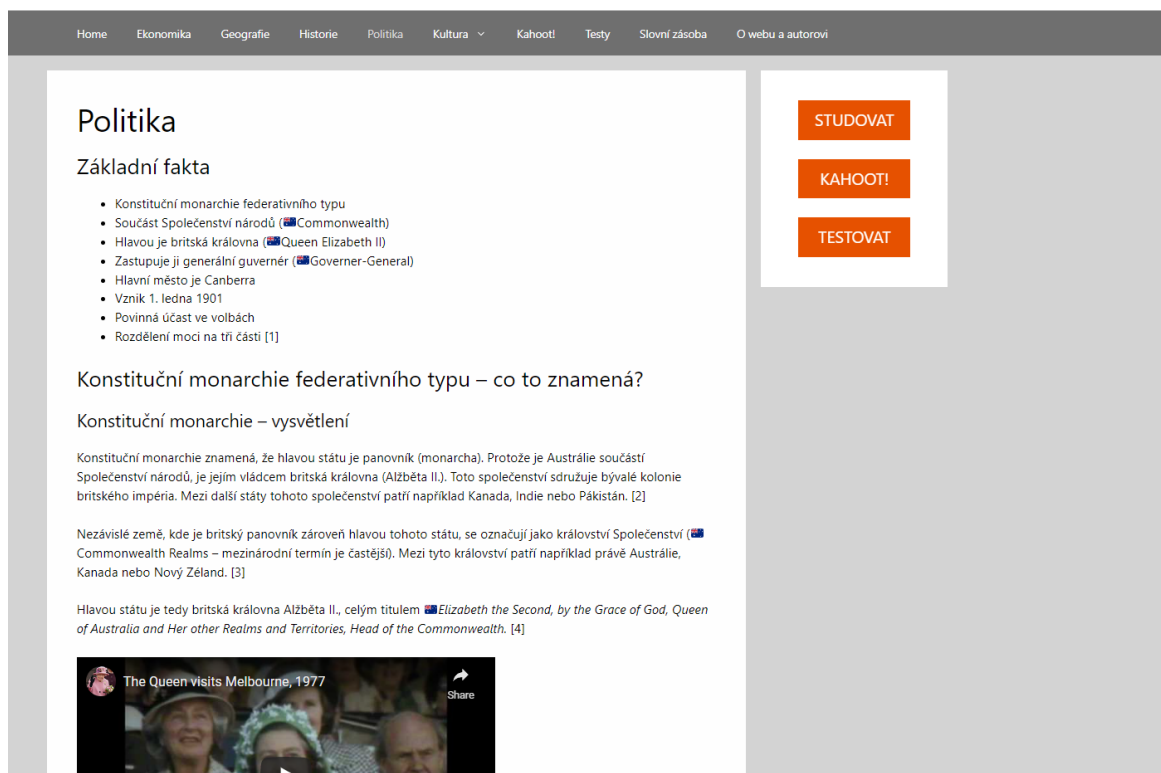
Home Ekonomika Geografie Historie Politika Kultura Kahoot! Testy Slovní zásoba O webu a autorovi

STUDOVAT

KAHOOT!

TESTOVAT

Politika

Základní fakta

- Konstituční monarchie federativního typu
- Součást Společenství národů (Commonwealth)
- Hlavou je britská královna (Queen Elizabeth II)
- Zastupuje ji generální guvernér (Governer-General)
- Hlavní město je Canberra
- Vznik 1. ledna 1901
- Povinná účast ve volbách
- Rozdělení moci na tři části [1]

Konstituční monarchie federativního typu – co to znamená?

Konstituční monarchie – vysvětlení

Konstituční monarchie znamená, že hlavou státu je panovník (monarcha). Protože je Austrálie součástí Společenství národů, je jejím vládcem britská královna (Alžběta II.). Toto společenství sdružuje bývalé kolonie britského impéria. Mezi další státy tohoto společenství patří například Kanada, Indie nebo Pákistán. [2]

Nezávislé země, kde je britský panovník zároveň hlavou tohoto státu, se označují jako království Společenství (Commonwealth Realms – mezinárodní termín je častější). Mezi tyto království patří například právě Austrálie, Kanada nebo Nový Zéland. [3]

Hlavou státu je tedy britská královna Alžběta II., celým titulem Elizabeth the Second, by the Grace of God, Queen of Australia and Her other Realms and Territories, Head of the Commonwealth. [4]

The Queen visits Melbourne, 1977

Share